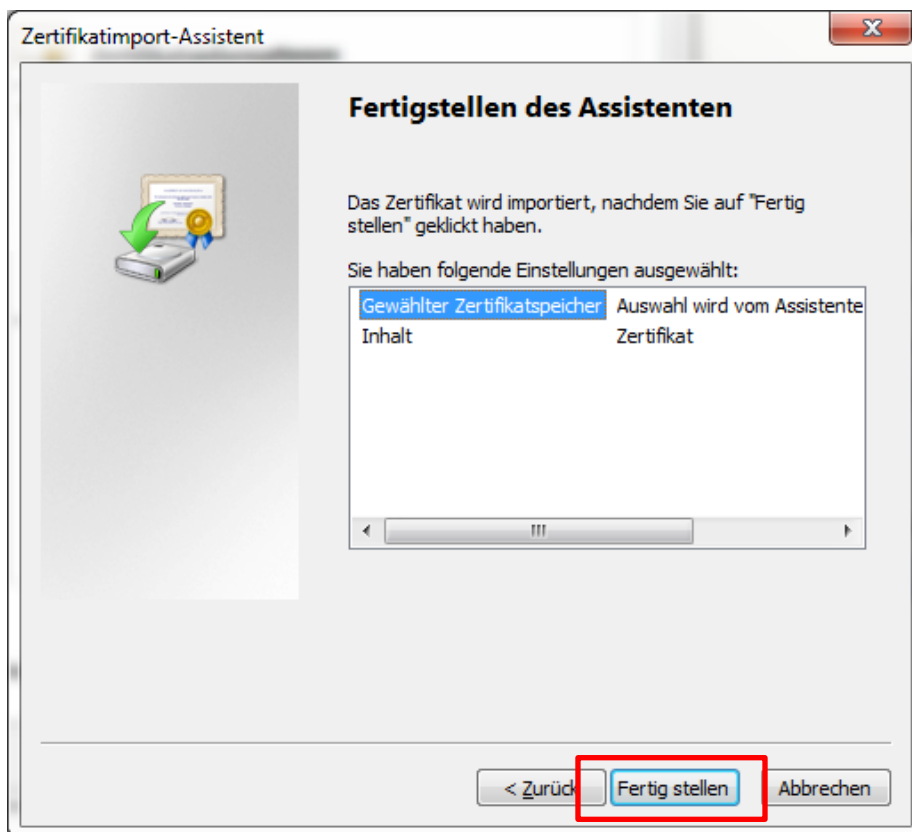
Zertifikatimport-Assistent

Fertigstellen des Assistenten

Das Zertifikat wird importiert, nachdem Sie auf "Fertig stellen" geklickt haben.

Sie haben folgende Einstellungen ausgewählt:

| | |
|---|---|
| Gewählter Zertifikatspeicher | Auswahl wird vom Assistente |
| Inhalt | Zertifikat |

< Zurück Fertig stellen Abbrechen